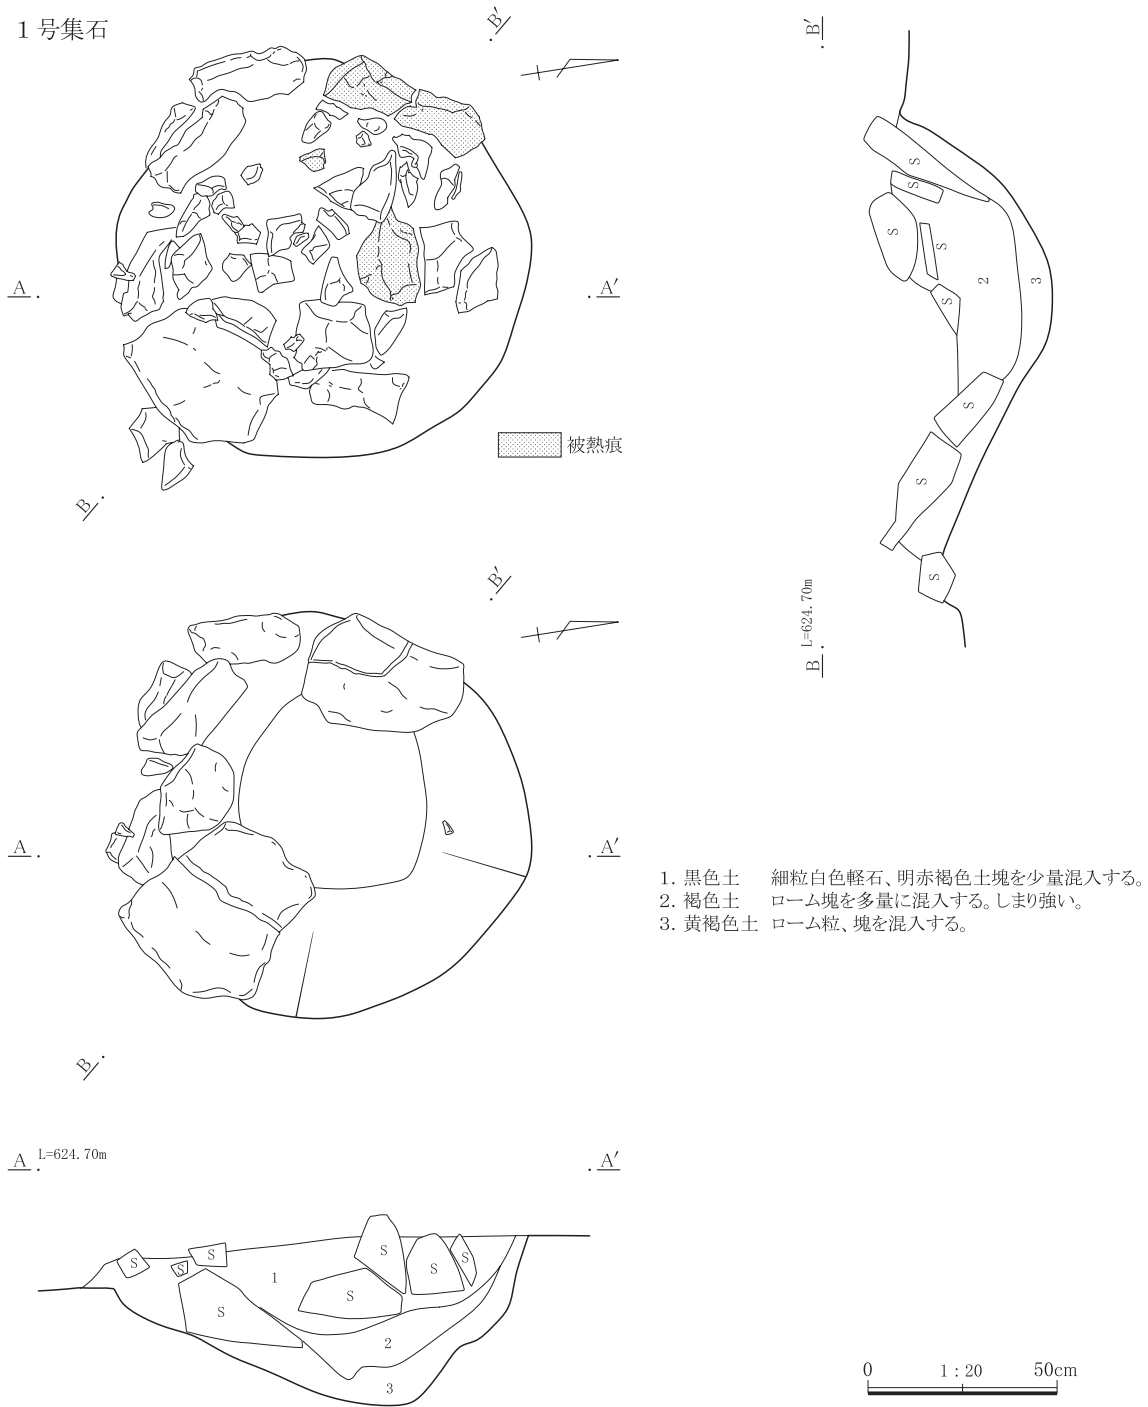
1号集石

B′

A

A′

被熱痕

B

B′

A

A′

B

A L=624.70m

A′

S S S S S S S S
1
2
3

B′

S
S
S
S
2
3
S
S
S
S

B L=624.70m

1. 黒色土　細粒白色軽石、明赤褐色土塊を少量混入する。
2. 褐色土　ローム塊を多量に混入する。しまり強い。
3. 黄褐色土 ローム粒、塊を混入する。

0　1:20　50cm